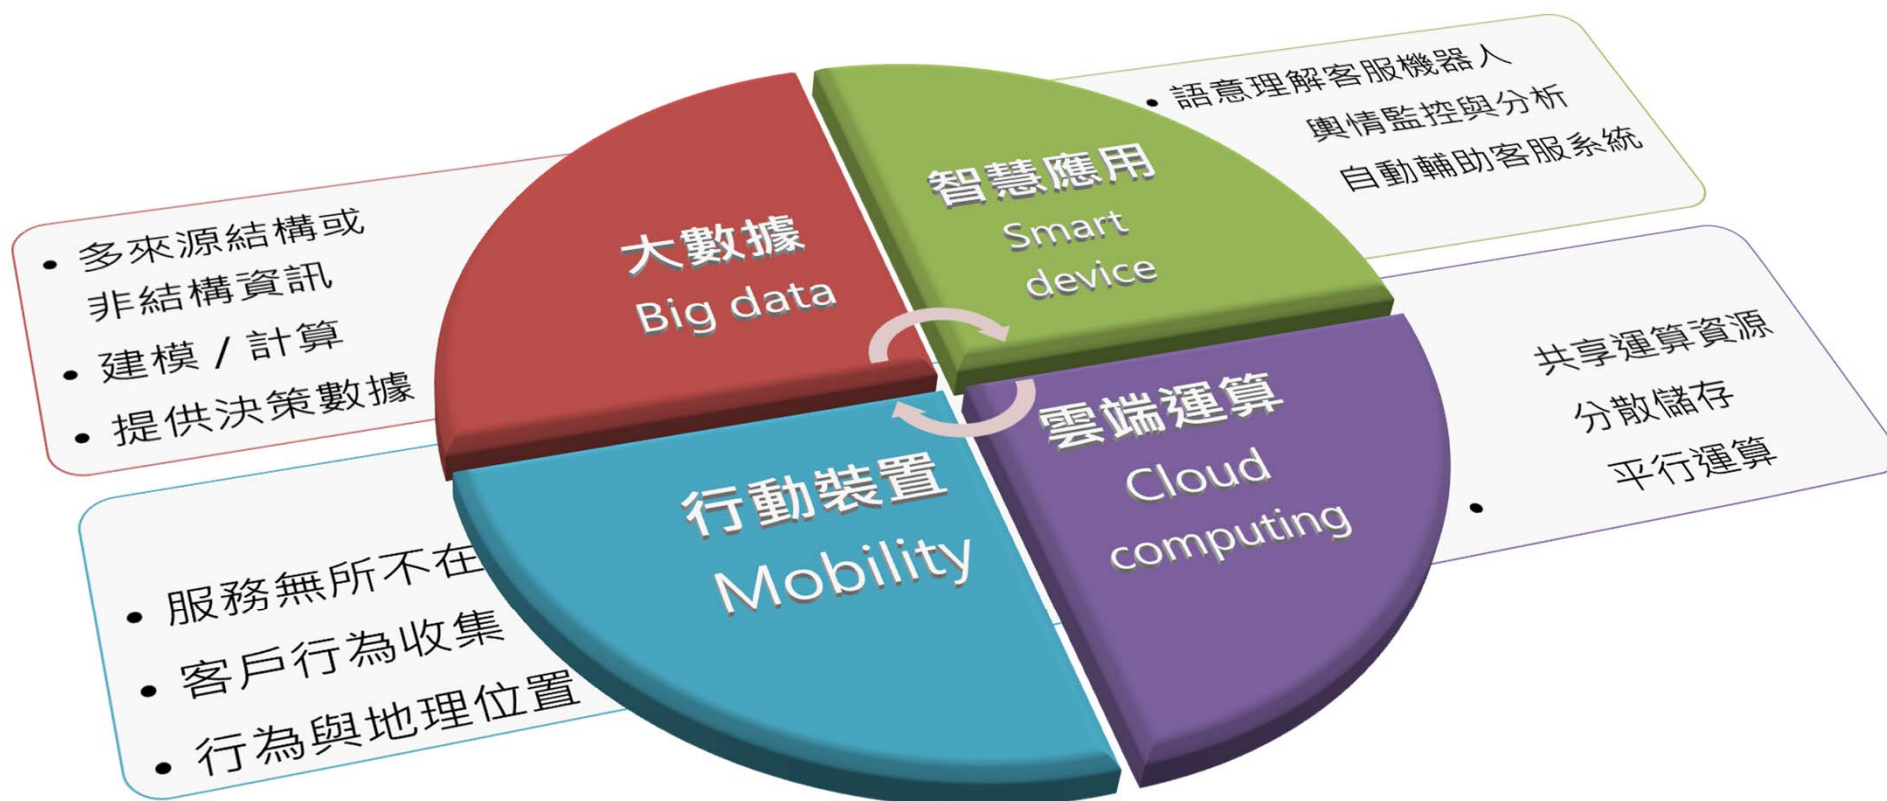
• 多來源結構或非結構資訊
• 建模 / 計算
• 提供決策數據

大數據
Big data

智慧應用
Smart device

• 語意理解客服機器人
輿情監控與分析
自動輔助客服系統

共享運算資源
分散儲存
平行運算
•

雲端運算
Cloud computing

行動裝置
Mobility

• 服務無所不在
• 客戶行為收集
• 行為與地理位置